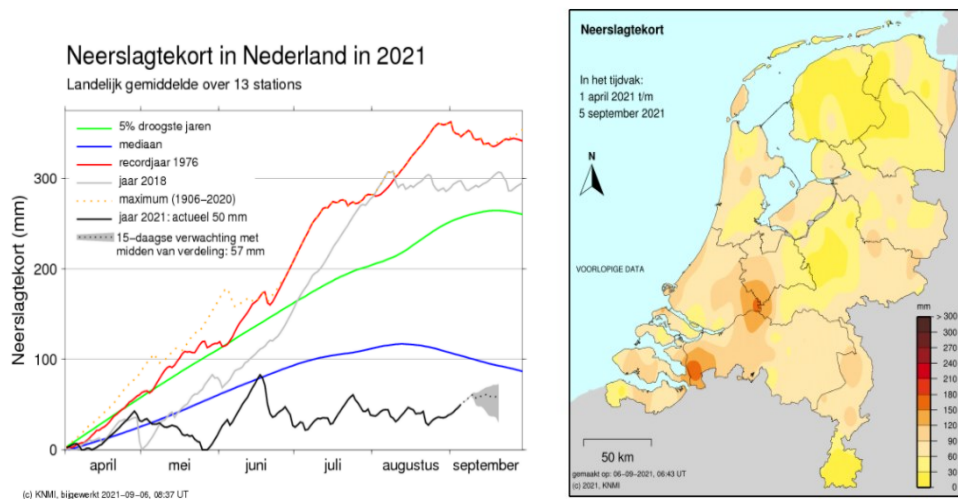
Neerslagtekort in Nederland in 2021

Landelijk gemiddelde over 13 stations

5% droogste jaren
mediaan
recordjaar 1976
jaar 2018
maximum (1906–2020)
jaar 2021: actueel 50 mm
15–daagse verwachting met midden van verdeling: 57 mm

Neerslagtekort (mm)

300
200
100
0

april
mei
juni
juli
augustus
september

(c) KNMI, bijgewerkt 2021–09–06, 08:37 UT

Neerslagtekort

In het tijdvak:
1 april 2021 t/m
5 september 2021

N

VOORLOPIGE DATA

mm
> 300
300
285
270
240
210
180
150
120
90
60
30
0

50 km

gemaakt op: 06-09-2021, 06:43 UT
(c) 2021, KNMI